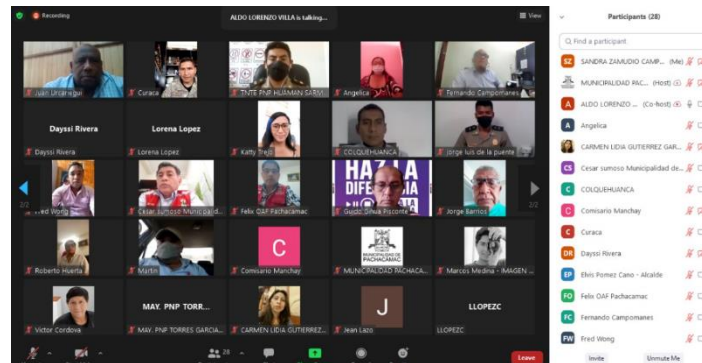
Recording
ALDO LORENZO VILLA is talking...
View
Participants (28)
Find a participant
SZ SANDRA ZAMUDIO CAMP... (Me)
MUNICIPALIDAD PAC... (Host)
A ALDO LORENZO ... (Co-host)
A Angelica
CARMEN LIDIA GUTIERREZ GAR...
CS Cesar sumoso Municipalidad de...
C COLQUEHUANCA
C Comisario Manchay
C Curaca
DR Dayssi Rivera
EP Elvis Pomez Cano - Alcalde
FO Felix OAF Pachacamac
FC Fernando Campomanes
FW Fred Wong
Invite
Unmute Me

Juan Urcaregui
Curaca
TNTE PNP HUAMAN SARM...
Angelica
Fernando Campomanes
Dayssi Rivera
Dayssi Rivera
Lorena Lopez
Lorena Lopez
Katty Trejo
COLQUEHUANCA
Jorge luis de la puente
Fred Wong
Cesar sumoso Municipalid...
Felix OAF Pachacamac
HAZLA DIFE
Guido Silva Pisconte
Jorge Barrios
2/2
2/2
Roberto Huerta
Martin
C
Comisario Manchay
MUNICIPALIDAD PACHACAMAC
MUNICIPALIDAD PACHA...
Marcos Medina - IMAGEN ...
Victor Cordova
MAY. PNP TORR...
MAY. PNP TORRES GARCIA...
CARMEN LIDIA GUTIERREZ...
J
Jean Lazo
LLOPEZC
LLOPEZC
28
Leave